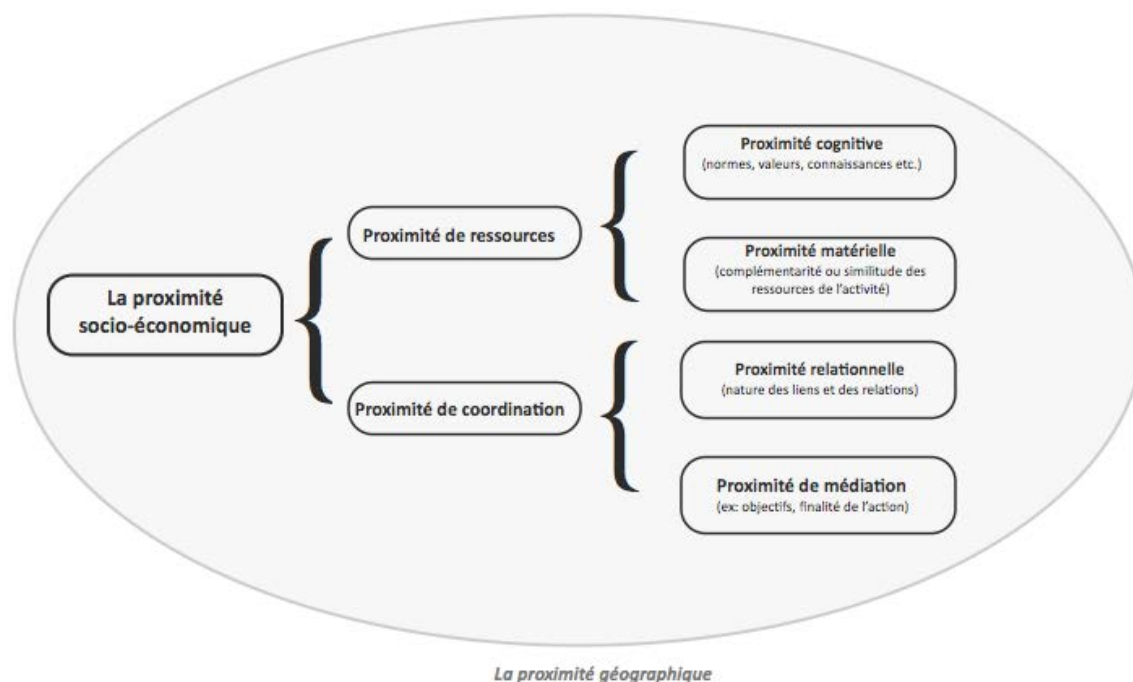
La proximité socio-économique

Proximité de ressources

Proximité de coordination

Proximité cognitive
(normes, valeurs, connaissances etc.)

Proximité matérielle
(complémentarité ou similitude des ressources de l'activité)

Proximité relationnelle
(nature des liens et des relations)

Proximité de médiation
(ex: objectifs, finalité de l'action)

La proximité géographique